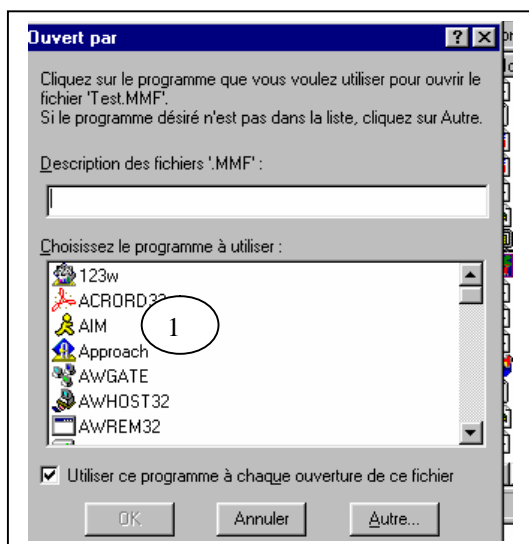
Ouvert par

?

Cliquez sur le programme que vous voulez utiliser pour ouvrir le fichier 'Test.MMF'.
Si le programme désiré n'est pas dans la liste, cliquez sur Autre.

Description des fichiers '.MMF' :

Choisissez le programme à utiliser :

123w
ACRORD32
AIM
Approach
AWGATE
AWHOST32
AWREM32

1

Utiliser ce programme à chaque ouverture de ce fichier

OK
Annuler
Autre...